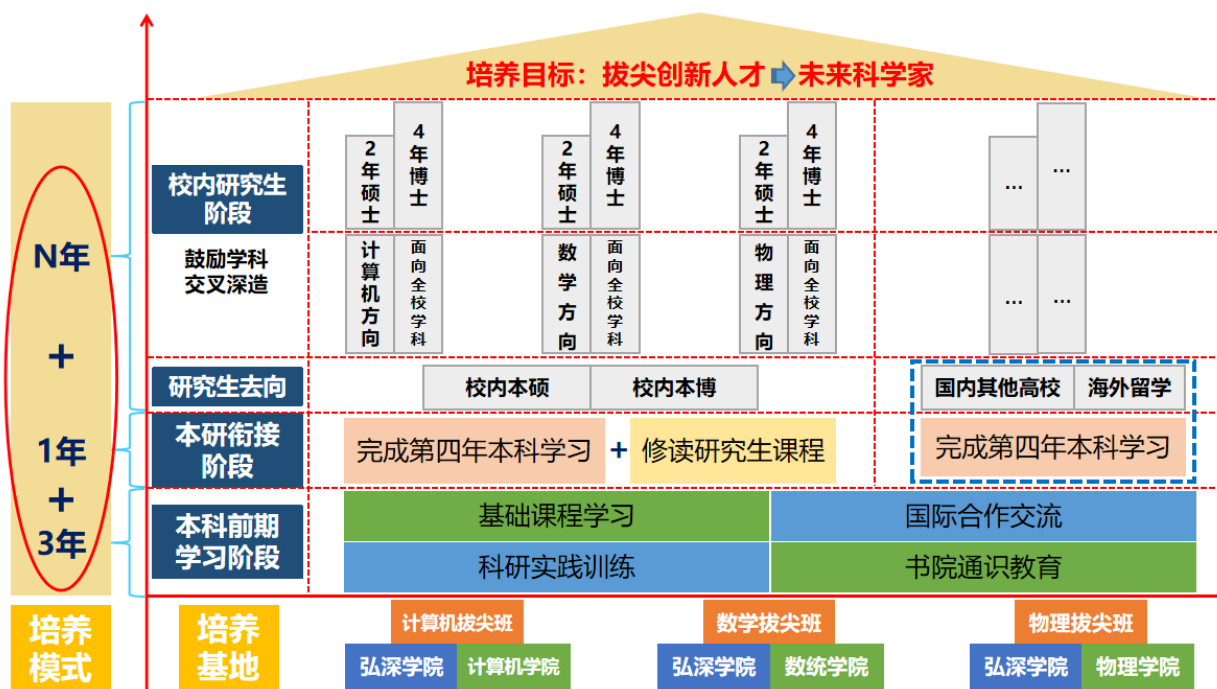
培养目标：拔尖创新人才 未来科学家

N年
+
1年
+
3年

校内研究生阶段

鼓励学科交叉深造

2年硕士 | 4年博士
计算机方向 | 面向全校学科

2年硕士 | 4年博士
数学方向 | 面向全校学科

2年硕士 | 4年博士
物理方向 | 面向全校学科

… | …
… | …

研究生去向
校内本硕 | 校内本博
国内其他高校 | 海外留学

本研衔接阶段
完成第四年本科学习 + 修读研究生课程
完成第四年本科学习

本科前期学习阶段
基础课程学习 | 国际合作交流
科研实践训练 | 书院通识教育

培养模式
培养基地

计算机拔尖班
弘深学院 | 计算机学院

数学拔尖班
弘深学院 | 数统学院

物理拔尖班
弘深学院 | 物理学院